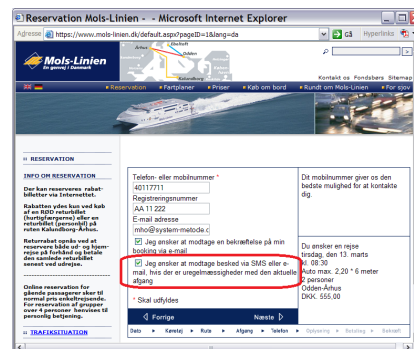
Reservation Mols-Linien - - Microsoft Internet Explorer

Adresse https://www.mols-linien.dk/default.aspx?pageID=1&lang=da

Gå Hyperlinks

Mols-Linien
En genvej i Danmark

Ebeltoft
Århus
Odden

Kontakt os Fondsbørs Sitemap

Reservation Fartplaner Priser Om bord Rundt om Mols-Linien For sjov

RESERVATION

INFO OM RESERVATION

Der kan reserveres rabatbilletter via internettet.

Rabatten ydes kun ved køb af en RØD returbillet (hurtigfærgerne) eller en returbillet (personbil) på ruten Kalundborg-Århus.

Returrabat opnås ved at reservere både ud- og hjemrejse på forhånd og betale den samlede returbillet senest ved udrejse.

Online reservation for gående passagerer sker til normal pris enkeltrejsende. For reservation af grupper over 4 personer henvises til personlig betjening.

TRAFIKSITUATION

Telefon- eller mobilnummer *
40117711
Registreringsnummer
AA 11 222
E-mail adresse
mho@system-metode.c
Jeg ønsker at modtage en bekræftelse på min booking via e-mail
Jeg ønsker at modtage besked via SMS eller e-mail, hvis der er uregelmæssigheder med den aktuelle afgang

* Skal udfyldes

Forrige Næste

Dato Køretøj Rute Afgang Telefon Opsparing Bekræfte Bekræft

Dit mobilnummer giver os den bedste mulighed for at kontakte dig.

Du ønsker en rejse
tirsdag, den 13. marts
kl. 08.30
Auto max. 2.20 * 6 meter
2 personer
Odden-Århus
DKK. 555.00